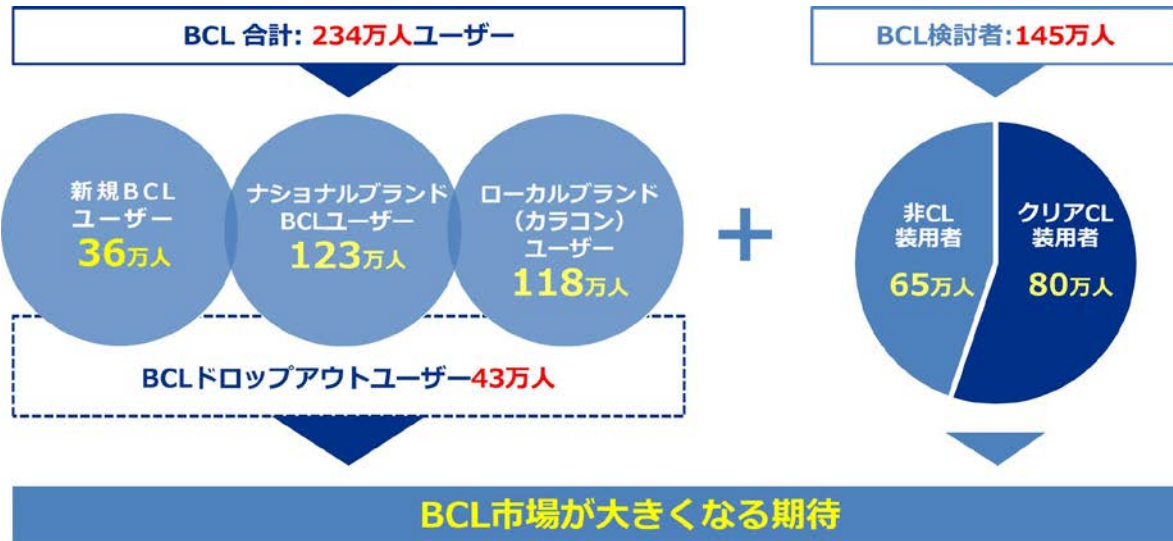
BCL 合計: 234万人ユーザー

BCL検討者:145万人

新規BCL ユーザー 36万人

ナショナルブランド BCLユーザー 123万人

ローカルブランド (カラコン) ユーザー 118万人

+

非CL 装用者 65万人

クリアCL 装用者 80万人

BCLドロップアウトユーザー43万人

BCL市場が大きくなる期待